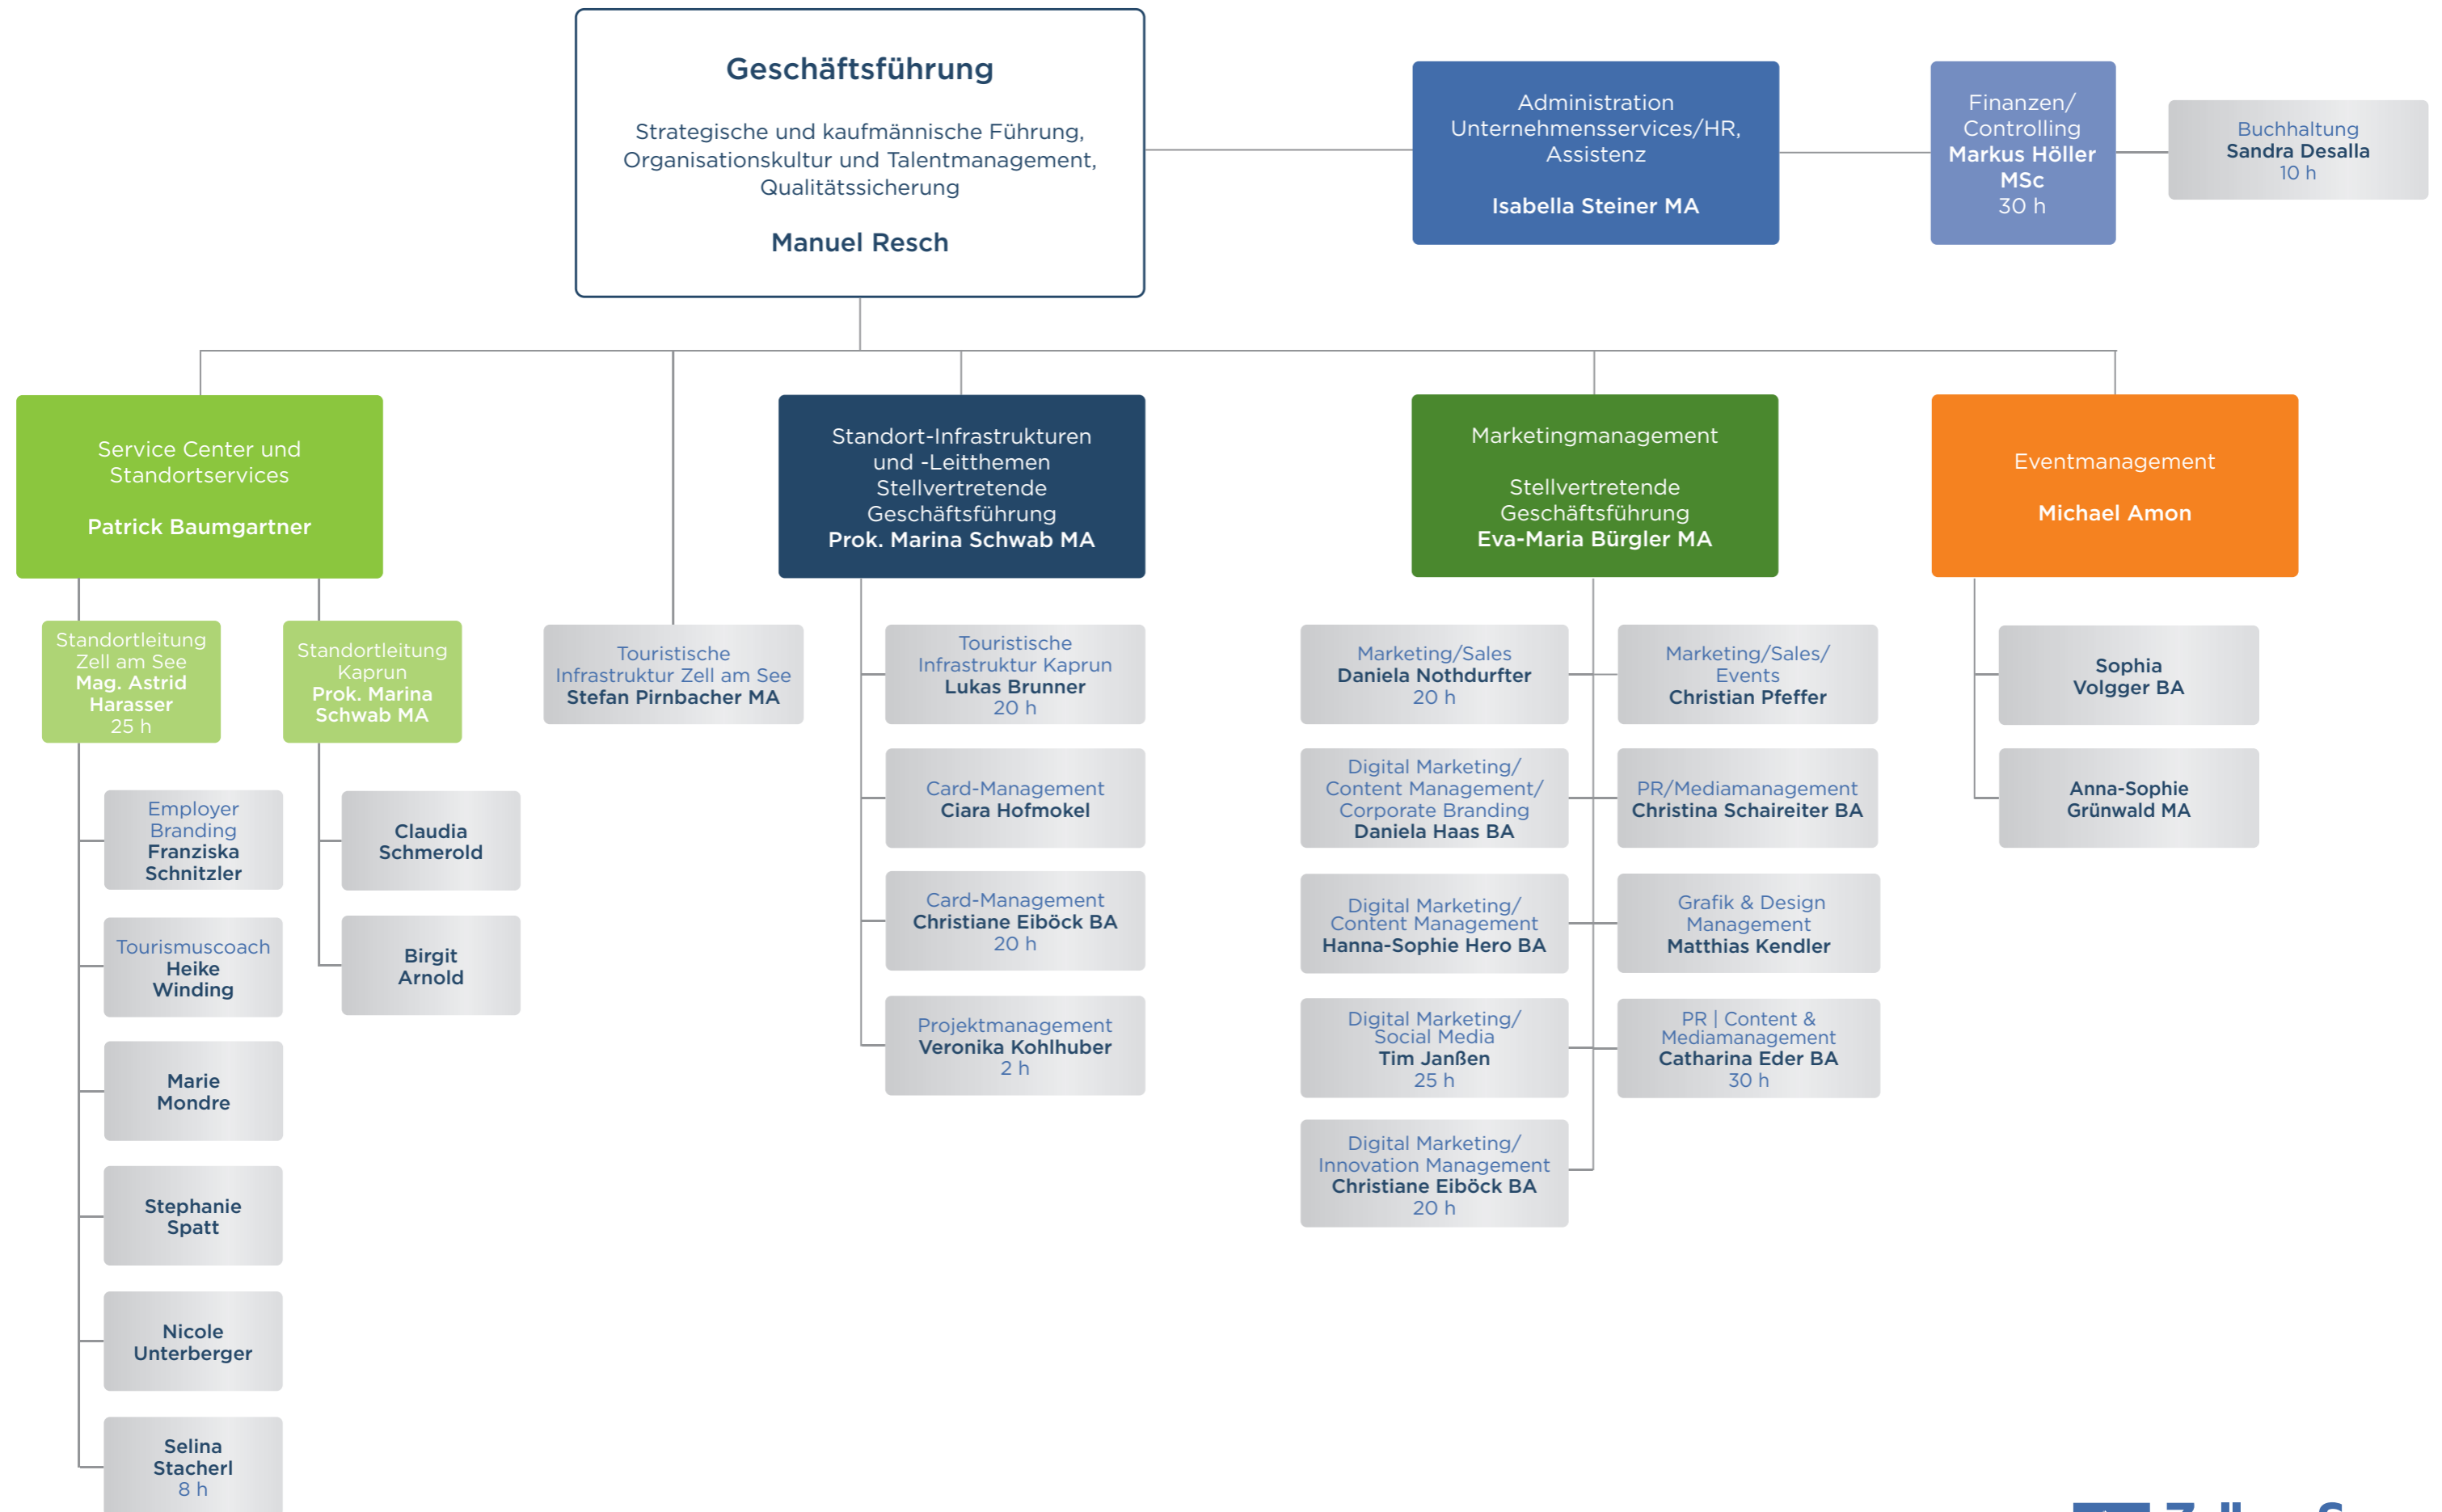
Geschäftsführung

Strategische und kaufmännische Führung, Organisationskultur und Talentmanagement, Qualitätssicherung

Manuel Resch

Administration Unternehmensservices/HR, Assistenz

Isabella Steiner MA

Finanzen/ Controlling
Markus Höller MSc
30 h

Buchhaltung
Sandra Desalla
10 h

Service Center und Standortservices

Patrick Baumgartner

Standortleitung Zell am See
Mag. Astrid Harasser
25 h

Standortleitung Kaprun
Prok. Marina Schwab MA

Employer Branding
Franziska Schnitzler

Tourismuscoach
Heike Winding

Marie Mondre

Stephanie Spatt

Nicole Unterberger

Selina Stacherl
8 h

Claudia Schmerold

Birgit Arnold

Touristische Infrastruktur Zell am See
Stefan Pirnbacher MA

Standort-Infrastrukturen und -Leitthemen
Stellvertretende Geschäftsführung
Prok. Marina Schwab MA

Touristische Infrastruktur Kaprun
Lukas Brunner
20 h

Card-Management
Ciara Hofmokel

Card-Management
Christiane Eiböck BA
20 h

Projektmanagement
Veronika Kohlhuber
2 h

Marketingmanagement

Stellvertretende Geschäftsführung
Eva-Maria Bürgler MA

Marketing/Sales
Daniela Nothdurfter
20 h

Digital Marketing/ Content Management/ Corporate Branding
Daniela Haas BA

Digital Marketing/ Content Management
Hanna-Sophie Hero BA

Digital Marketing/ Social Media
Tim Janßen
25 h

Digital Marketing/ Innovation Management
Christiane Eiböck BA
20 h

Marketing/Sales/ Events
Christian Pfeffer

PR/Mediamanagement
Christina Schaireiter BA

Grafik & Design Management
Matthias Kendler

PR | Content & Mediamanagement
Catharina Eder BA
30 h

Eventmanagement

Michael Amon

Sophia Volgger BA

Anna-Sophie Grünwald MA